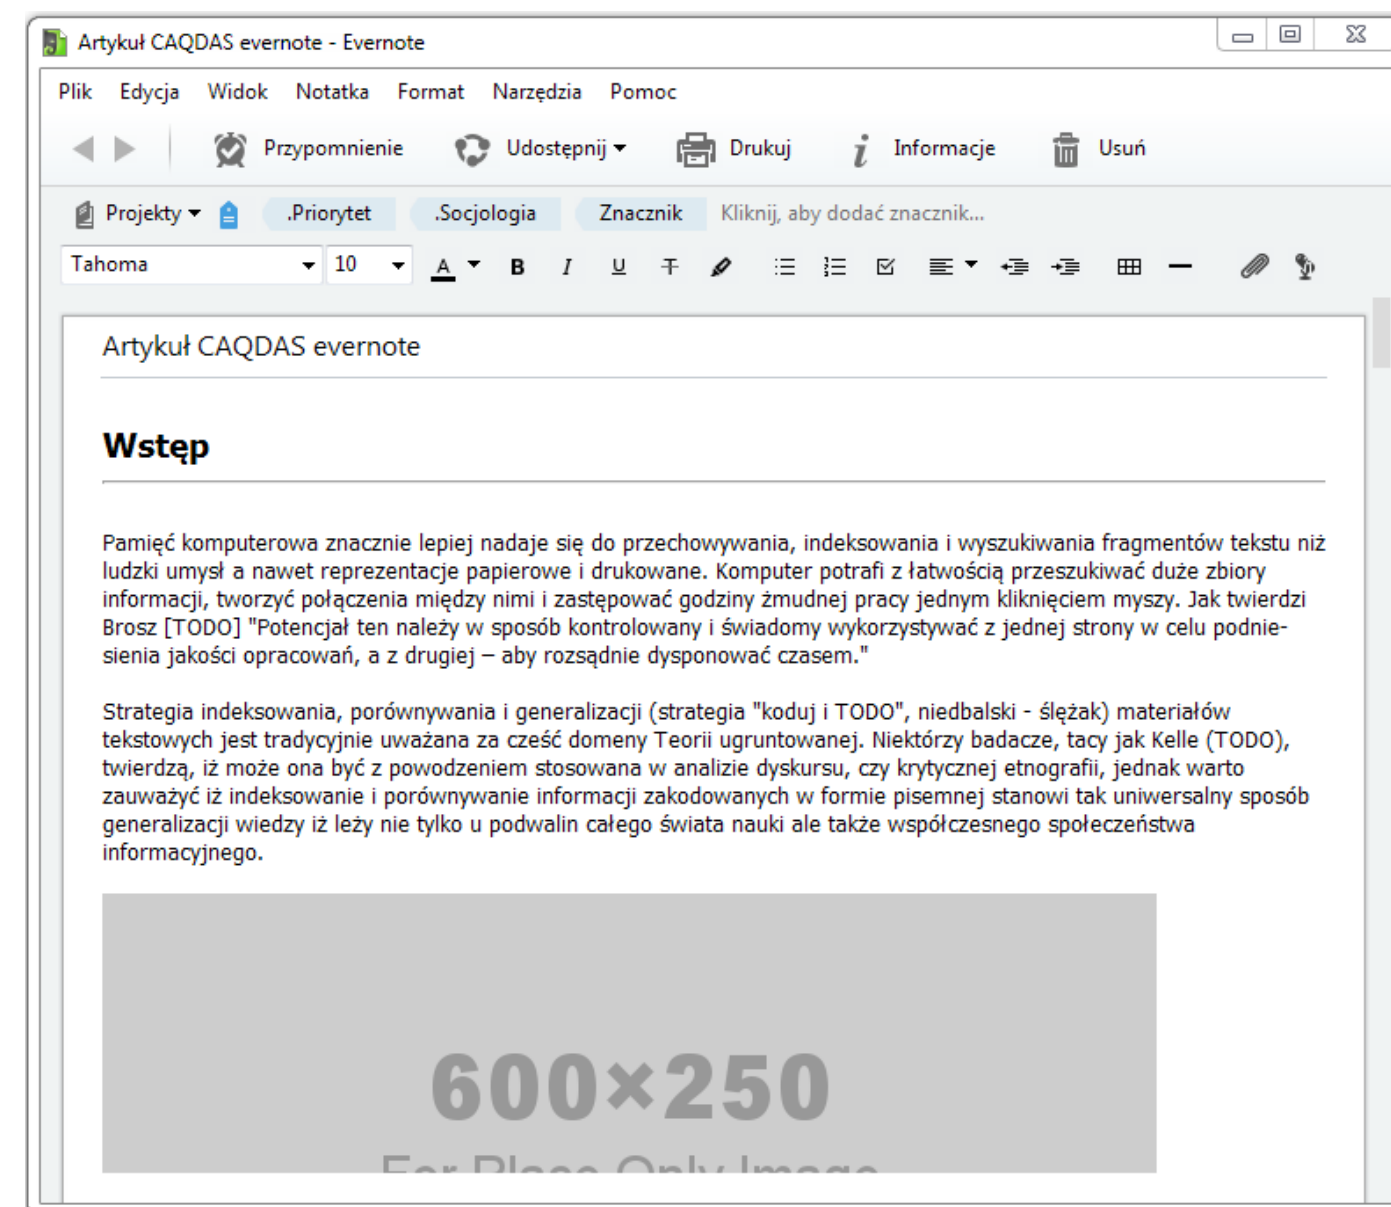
Artykuł CAQDAS evernote - Evernote

Plik Edycja Widok Notatka Format Narzędzia Pomoc

Przypomnienie Udostępnij Drukuj Informacje Usuń

Projekty .Priorytet .Socjologia Znacznik Kliknij, aby dodać znacznik...

Tahoma 10

Artykuł CAQDAS evernote

**Wstęp**

Pamięć komputerowa znacznie lepiej nadaje się do przechowywania, indeksowania i wyszukiwania fragmentów tekstu niż ludzki umysł a nawet reprezentacje papierowe i drukowane. Komputer potrafi z łatwością przeszukiwać duże zbiory informacji, tworzyć połączenia między nimi i zastępować godziny żmudnej pracy jednym kliknięciem myszy. Jak twierdzi Brosz [TODO] "Potencjał ten należy w sposób kontrolowany i świadomy wykorzystywać z jednej strony w celu podniesienia jakości opracowań, a z drugiej – aby rozsądnie dysponować czasem."

Strategia indeksowania, porównywania i generalizacji (strategia "koduj i TODO", niedbalski - ślężak) materiałów tekstowych jest tradycyjnie uważana za cześć domeny Teorii ugruntowanej. Niektórzy badacze, tacy jak Kelle (TODO), twierdzą, iż może ona być z powodzeniem stosowana w analizie dyskursu, czy krytycznej etnografii, jednak warto zauważyć iż indeksowanie i porównywanie informacji zakodowanych w formie pisemnej stanowi tak uniwersalny sposób generalizacji wiedzy iż leży nie tylko u podwalin całego świata nauki ale także współczesnego społeczeństwa informacyjnego.

600×250
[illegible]